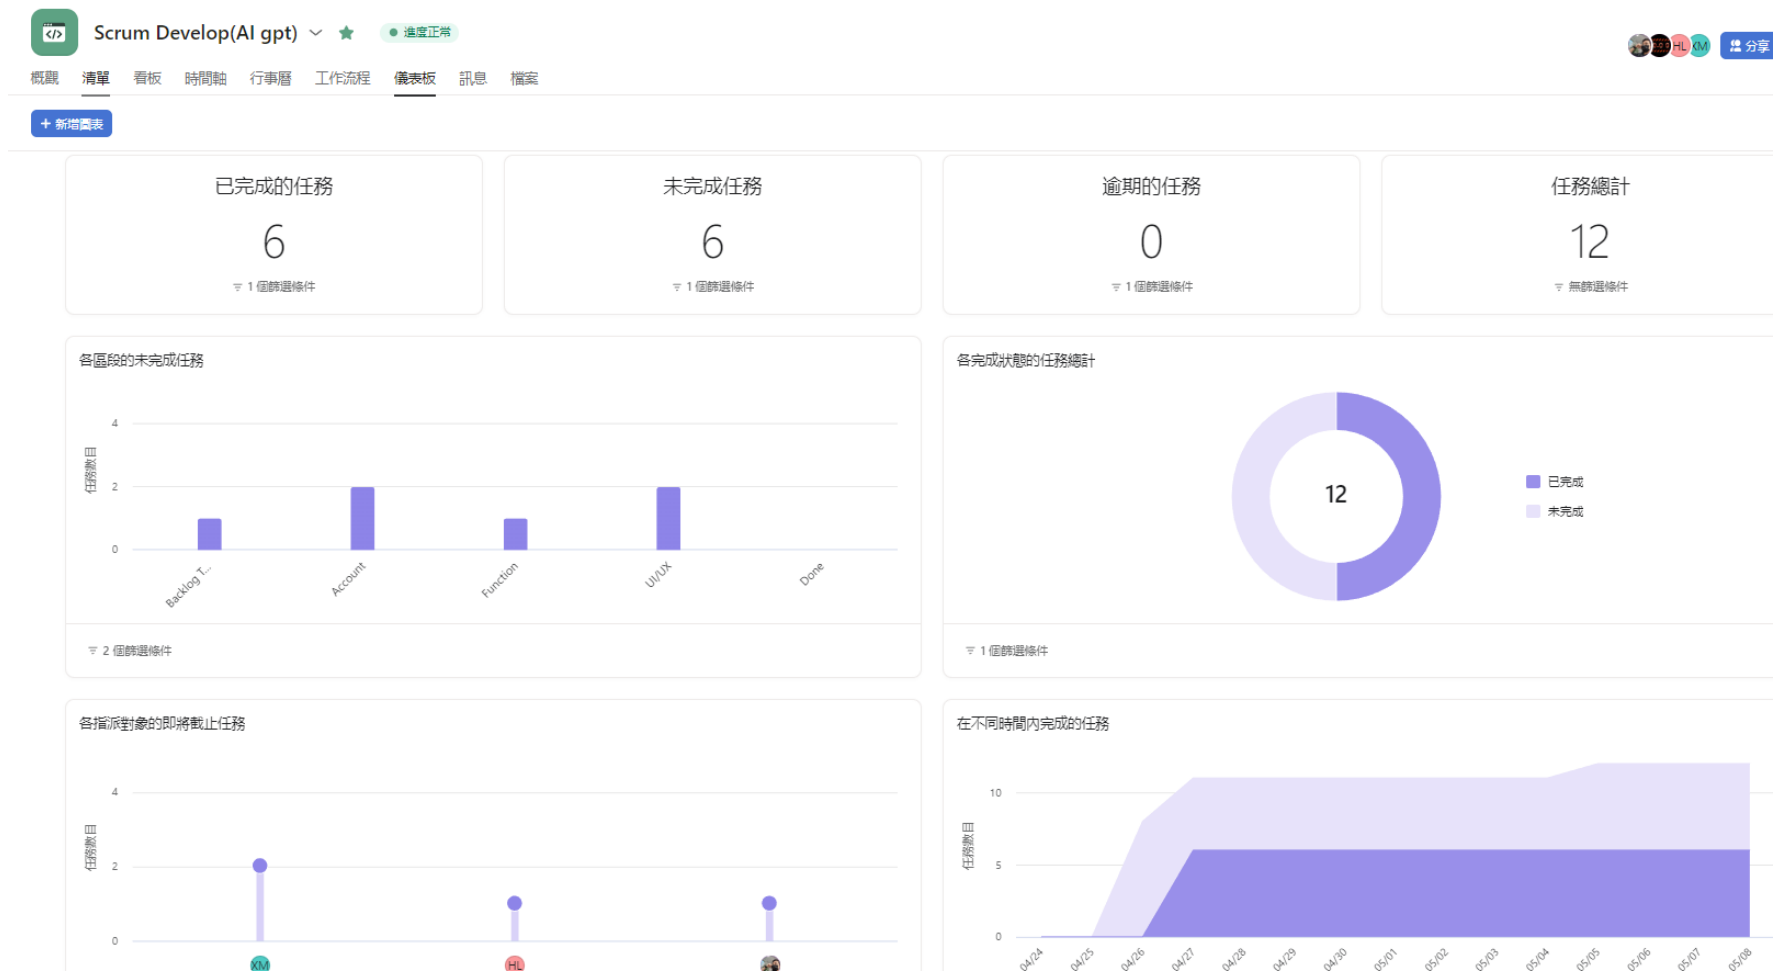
Scrum Develop(AI gpt) 進度正常

HL XM 分享

概觀 清單 看板 時間軸 行事曆 工作流程 儀表板 訊息 檔案

+ 新增圖表

已完成的任務
6
1 個篩選條件

未完成任務
6
1 個篩選條件

逾期的任務
0
1 個篩選條件

任務總計
12
無篩選條件

各區段的未完成任務

任務數目

4
2
0

Backlog T...
Account
Function
UI/UX
Done

2 個篩選條件

各完成狀態的任務總計

12

已完成
未完成

1 個篩選條件

各指派對象的即將截止任務

任務數目

4
2
0

XM
HL

在不同時間內完成的任務

任務數目

10
5
0

04/24 04/25 04/26 04/27 04/28 04/29 04/30 05/01 05/02 05/03 05/04 05/05 05/06 05/07 05/08